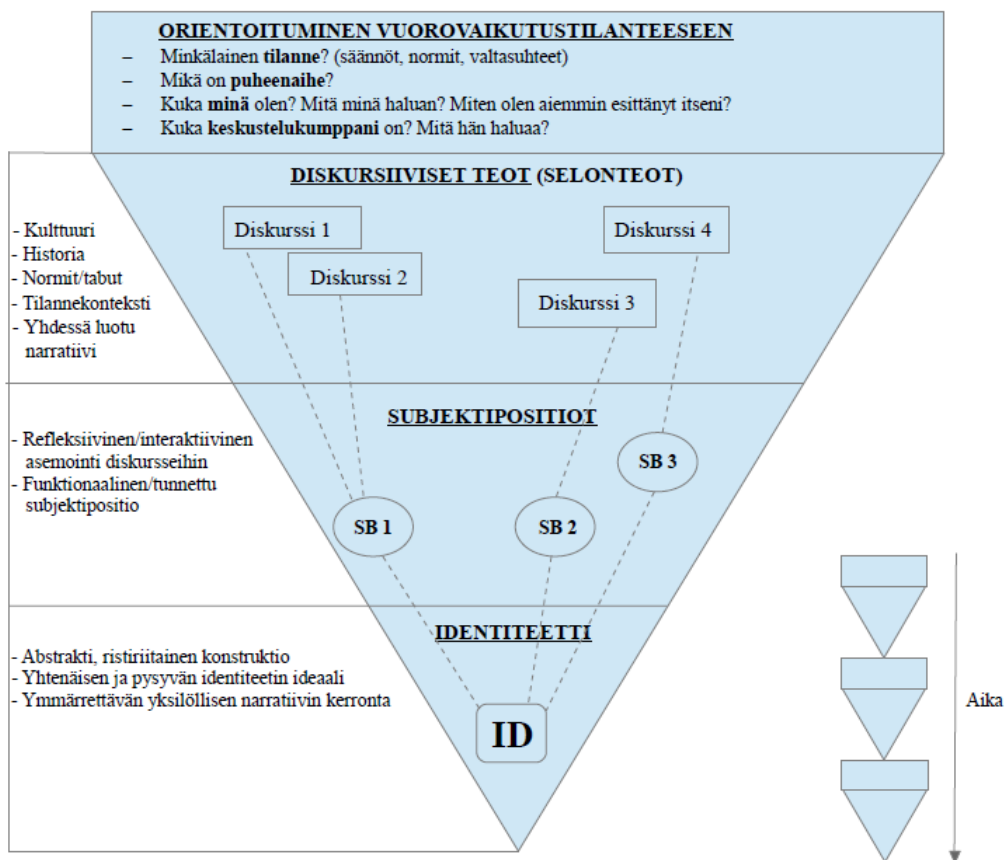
ORIENTOITUMINEN VUOROVAIKUTUSTILANTEESEEN
– Minkälainen tilanne? (säännöt, normit, valtasuhteet)
– Mikä on puheenaihe?
– Kuka minä olen? Mitä minä haluan? Miten olen aiemmin esittänyt itseni?
– Kuka keskustelukumppani on? Mitä hän haluaa?

DISKURSIIVISET TEOT (SELONTEOT)

- Kulttuuri
- Historia
- Normit/tabut
- Tilannekonteksti
- Yhdessä luotu narratiivi

Diskurssi 1
Diskurssi 2
Diskurssi 3
Diskurssi 4

SUBJEKTIPOSITIOT

- Refleksiivinen/interaktiivinen asemointi diskursseihin
- Funktionaalinen/tunnettu subjektipositio

SB 1
SB 2
SB 3

IDENTITEETTI

- Abstrakti, ristiriitainen konstruktio
- Yhtenäisen ja pysyvän identiteetin ideaali
- Ymmärrettävän yksilöllisen narratiivin kerronta

ID

Aika